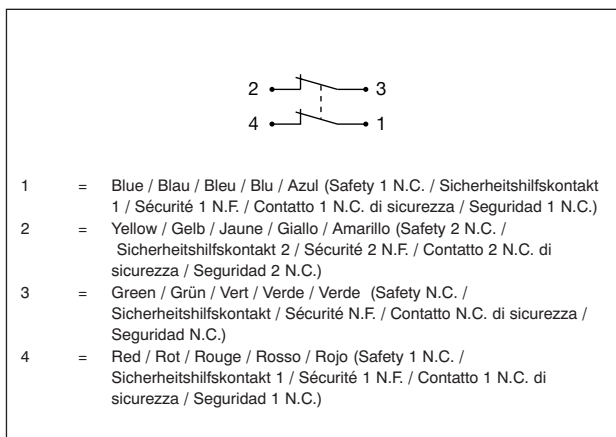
2 3
4 1

| | | |
|---|---|---|
| 1 | = | Blue / Blau / Bleu / Blu / Azul (Safety 1 N.C. / Sicherheitshilfskontakt 1 / Sécurité 1 N.F. / Contatto 1 N.C. di sicurezza / Seguridad 1 N.C.) |
| 2 | = | Yellow / Gelb / Jaune / Giallo / Amarillo (Safety 2 N.C. / Sicherheitshilfskontakt 2 / Sécurité 2 N.F. / Contatto 2 N.C. di sicurezza / Seguridad 2 N.C.) |
| 3 | = | Green / Grün / Vert / Verde / Verde (Safety N.C. / Sicherheitshilfskontakt / Sécurité N.F. / Contatto N.C. di sicurezza / Seguridad N.C.) |
| 4 | = | Red / Rot / Rouge / Rosso / Rojo (Safety 1 N.C. / Sicherheitshilfskontakt 1 / Sécurité 1 N.F. / Contatto 1 N.C. di sicurezza / Seguridad 1 N.C.) |